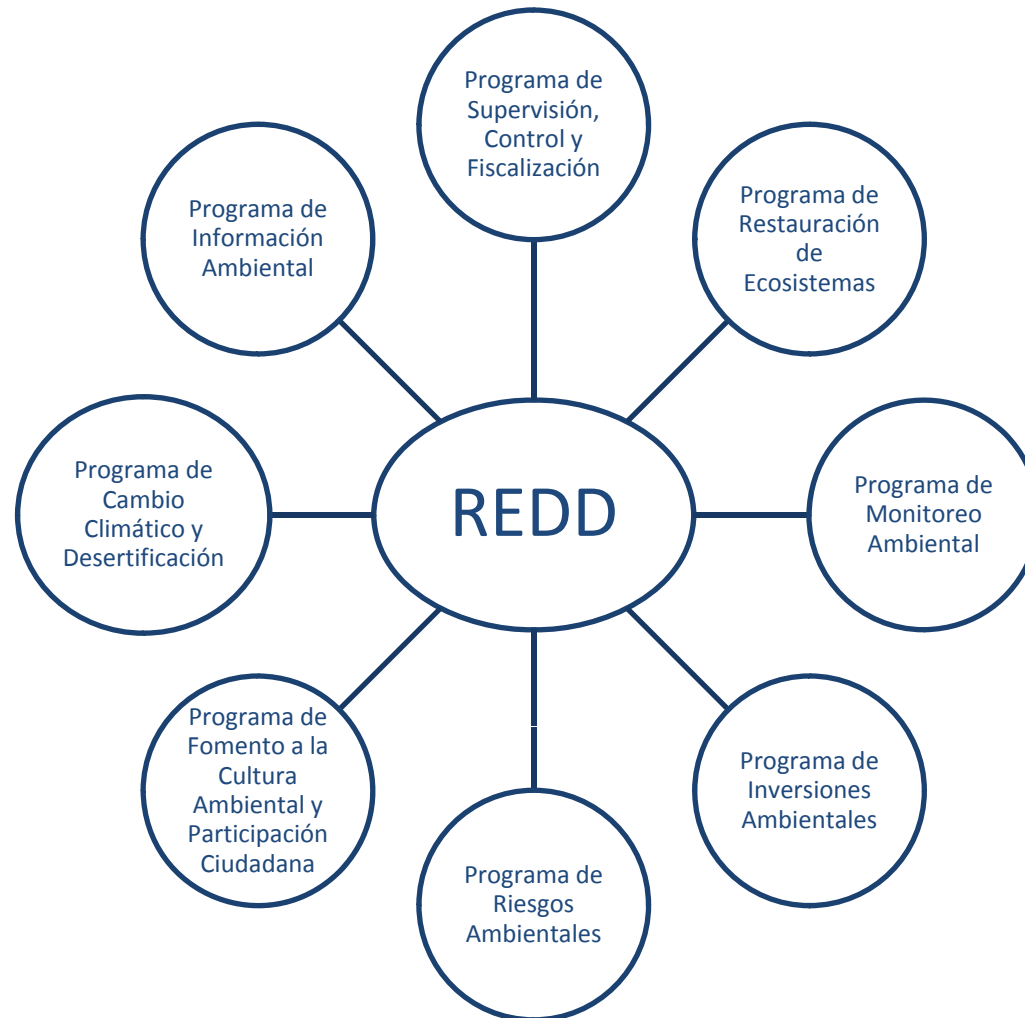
Programa de Supervisión, Control y Fiscalización

Programa de Información Ambiental

Programa de Restauración de Ecosistemas

Programa de Cambio Climático y Desertificación

REDD

Programa de Monitoreo Ambiental

Programa de Fomento a la Cultura Ambiental y Participación Ciudadana

Programa de Inversiones Ambientales

Programa de Riesgos Ambientales